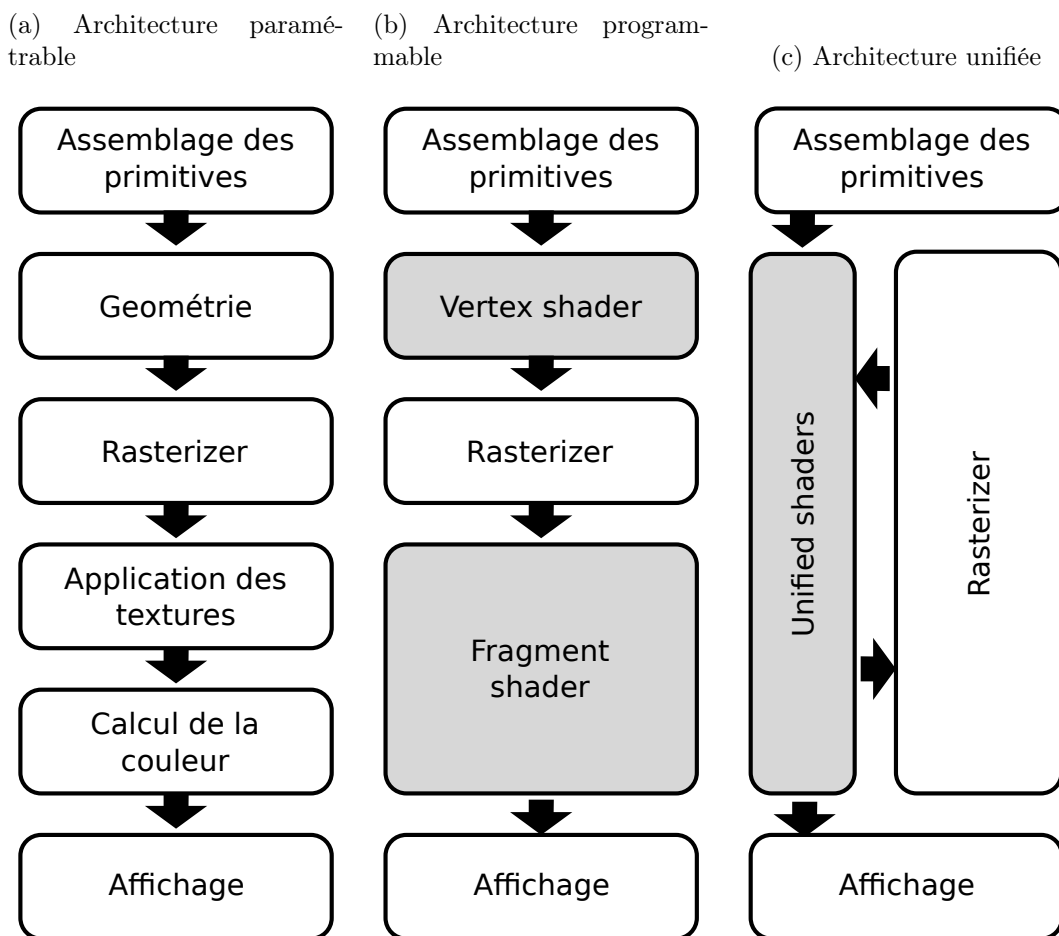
(a) Architecture paramétrable

Assemblage des primitives

Geométrie

Rasterizer

Application des textures

Calcul de la couleur

Affichage

(b) Architecture programmable

Assemblage des primitives

Vertex shader

Rasterizer

Fragment shader

Affichage

(c) Architecture unifiée

Assemblage des primitives

Unified shaders

Rasterizer

Affichage